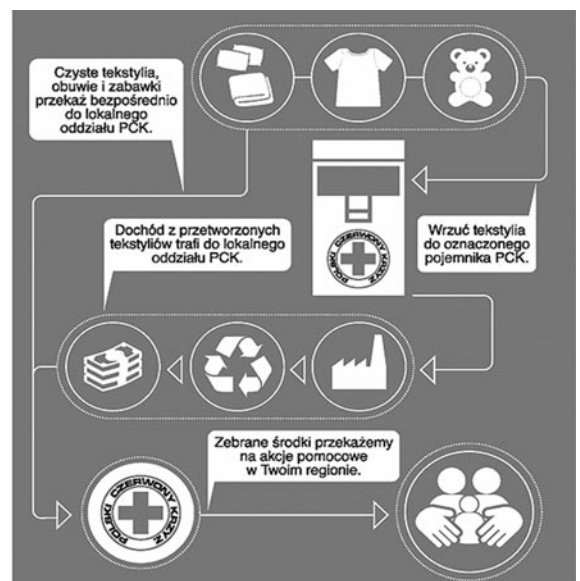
Czyste tekstylia, obuwie i zabawki przekaż bezpośrednio do lokalnego oddziału PCK.

Wrzuć tekstylia do oznaczonego pojemnika PCK.

POLSKI CZERWONY KRZYŻ

Dochód z przetworzonych tekstyliów trafi do lokalnego oddziału PCK.

Zebrane środki przekażemy na akcje pomocowe w Twoim regionie.

POLSKI CZERWONY KRZYŻ